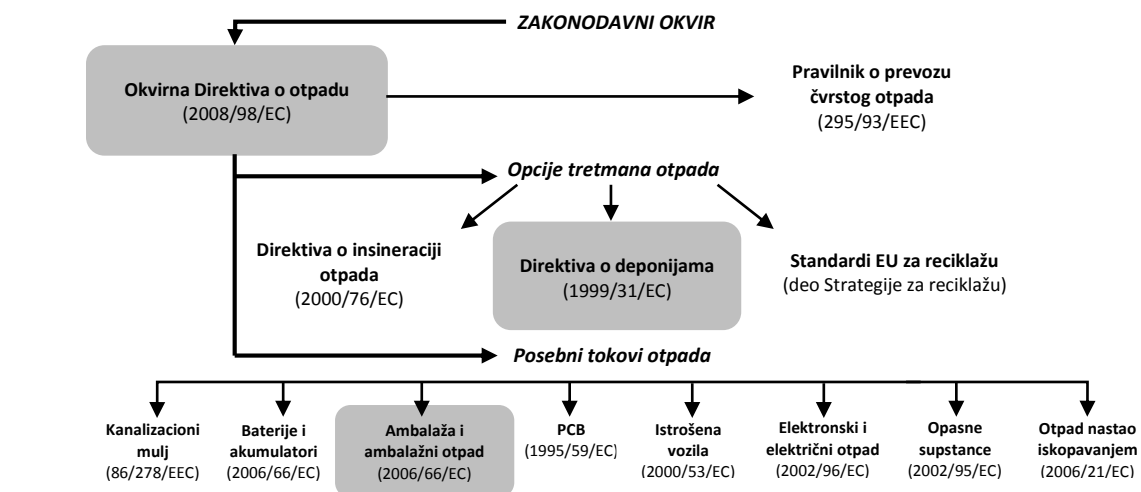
ZAKONODAVNI OKVIR

Okvirna Direktiva o otpadu
(2008/98/EC)

Pravilnik o prevozu čvrstog otpada
(295/93/EEC)

Opcije tretmana otpada

Direktiva o insineraciji otpada
(2000/76/EC)

Direktiva o deponijama
(1999/31/EC)

Standardi EU za reciklažu
(deo Strategije za reciklažu)

Posebni tokovi otpada

Kanalizacioni mulj
(86/278/EEC)

Baterije i akumulatori
(2006/66/EC)

Ambalaža i ambalažni otpad
(2006/66/EC)

PCB
(1995/59/EC)

Istrošena vozila
(2000/53/EC)

Elektronski i električni otpad
(2002/96/EC)

Opasne supstance
(2002/95/EC)

Otpad nastao iskopavanjem
(2006/21/EC)